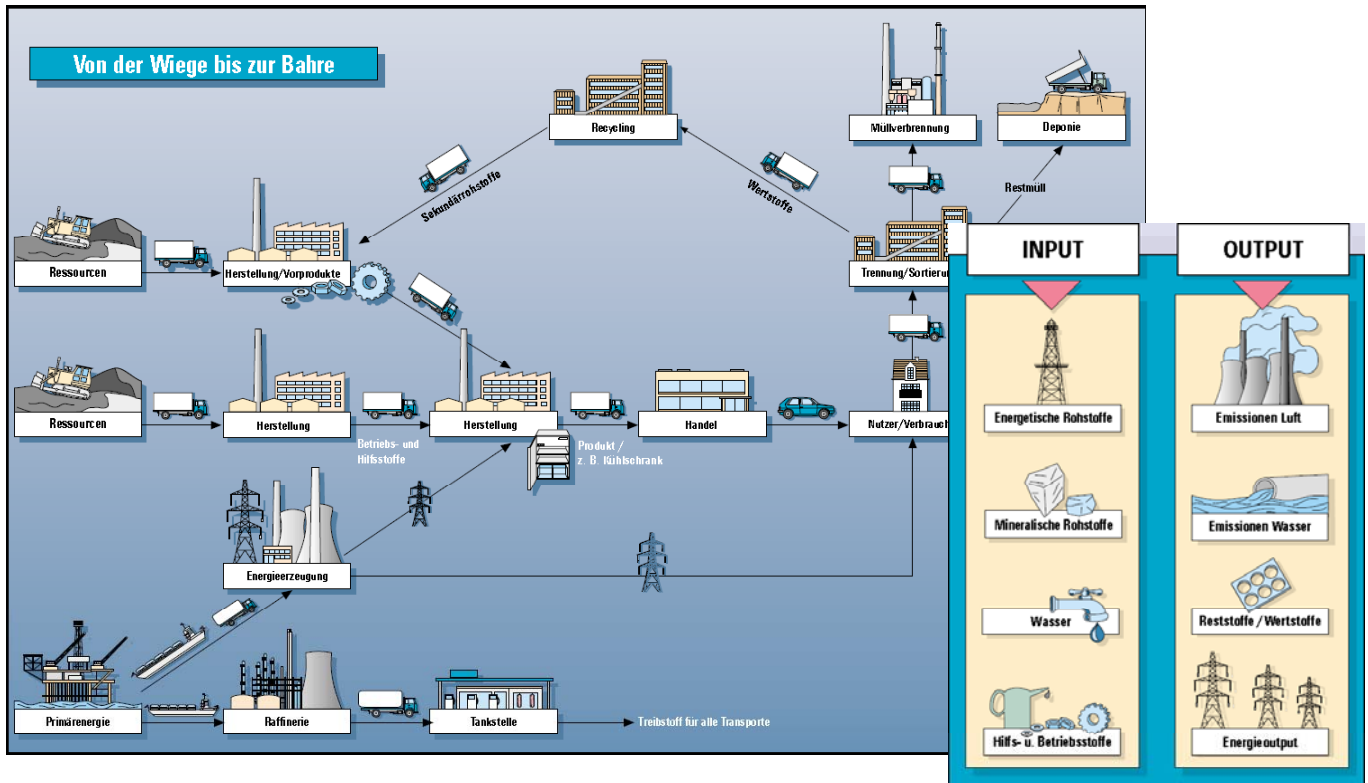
Von der Wiege bis zur Bahre

Recycling

Müllverbrennung

Deponie

Sekundärrohstoffe

Wertstoffe

Restmüll

Ressourcen

Herstellung/Vorprodukte

Trennung/Sortierun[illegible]

Ressourcen

Herstellung

Herstellung

Handel

Nutzer/Verbrauch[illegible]

Betriebs- und Hilfsstoffe

Produkt / z. B. Kühlschrank

Energieerzeugung

Primärenergie

Raffinerie

Tankstelle

Treibstoff für alle Transporte

INPUT

Energetische Rohstoffe

Mineralische Rohstoffe

Wasser

Hilfs- u. Betriebsstoffe

OUTPUT

Emissionen Luft

Emissionen Wasser

Reststoffe / Wertstoffe

Energieoutput